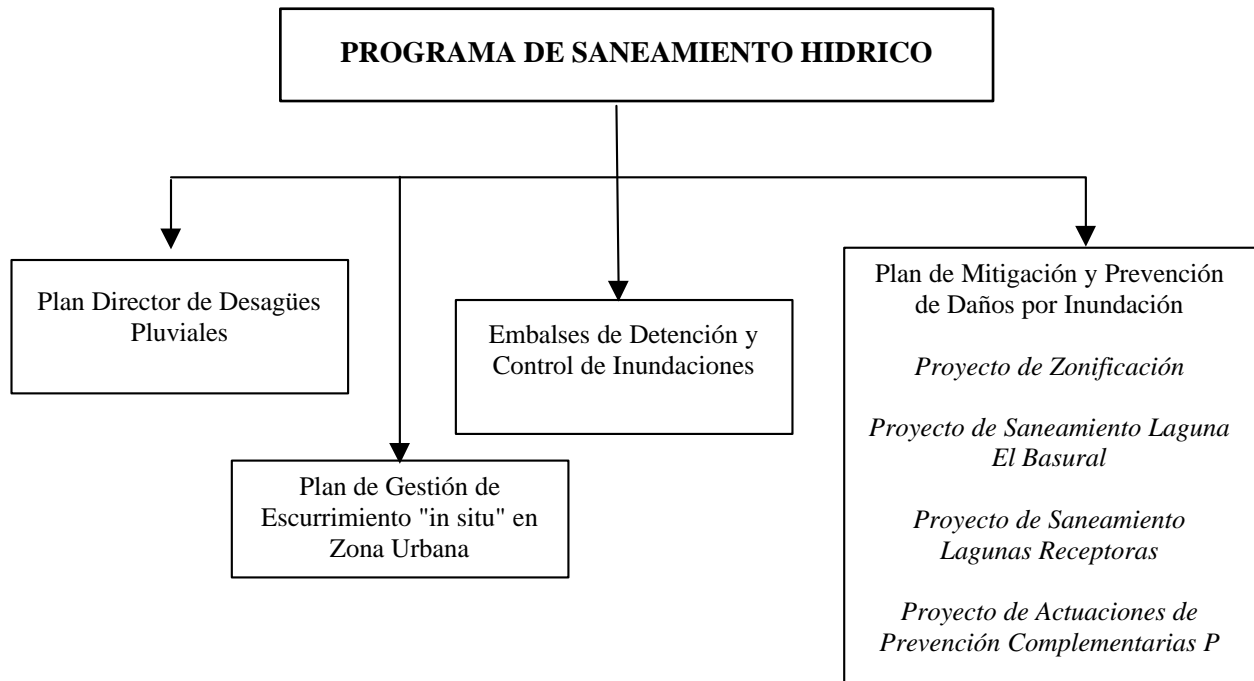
PROGRAMA DE SANEAMIENTO HIDRICO

Plan Director de Desagües Pluviales

Plan de Gestión de Escurrimiento "in situ" en Zona Urbana

Embalses de Detención y Control de Inundaciones

Plan de Mitigación y Prevención de Daños por Inundación

Proyecto de Zonificación

Proyecto de Saneamiento Laguna El Basural

Proyecto de Saneamiento Lagunas Receptoras

Proyecto de Actuaciones de Prevención Complementarias P